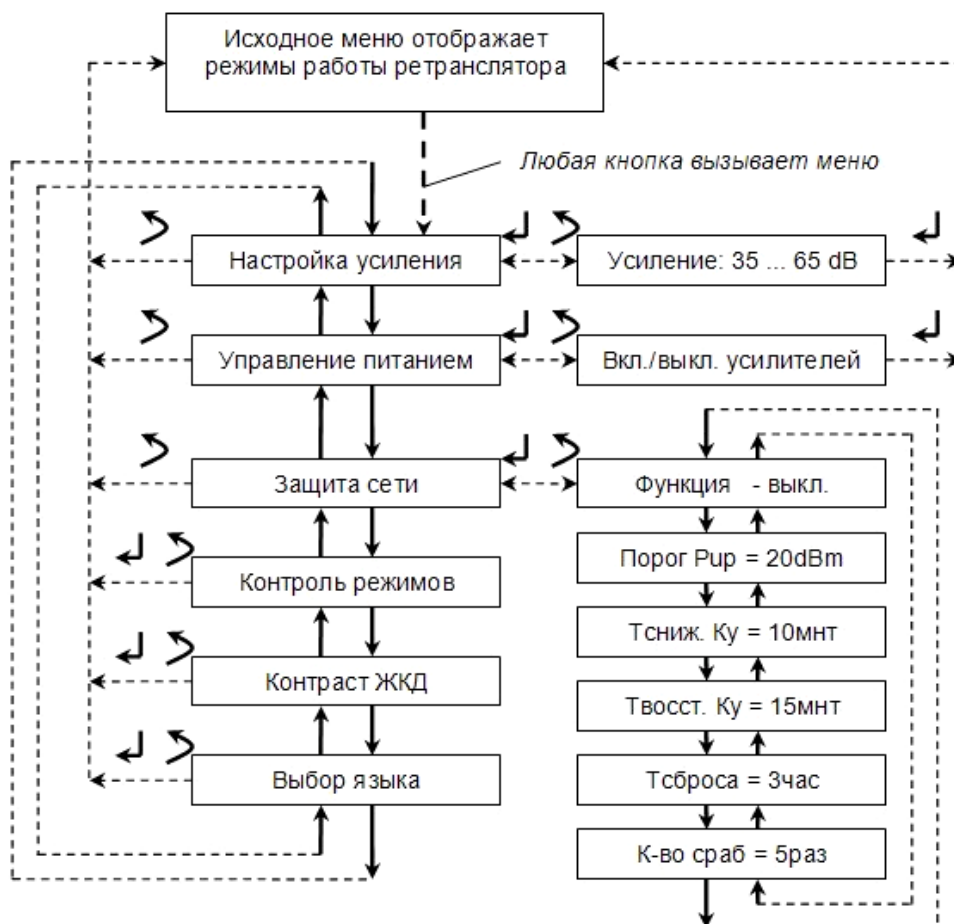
Исходное меню отображает режимы работы ретранслятора

Любая кнопка вызывает меню

Настройка усиления

Усиление: 35 ... 65 dB

Управление питанием

Вкл./выкл. усилителей

Защита сети

Функция - выкл.

Порог Pup = 20dBm

Контроль режимов

Тсниж. Ку = 10мнт

Контраст ЖКД

Твосст. Ку = 15мнт

Выбор языка

Тсброса = 3час

К-во сраб = 5раз